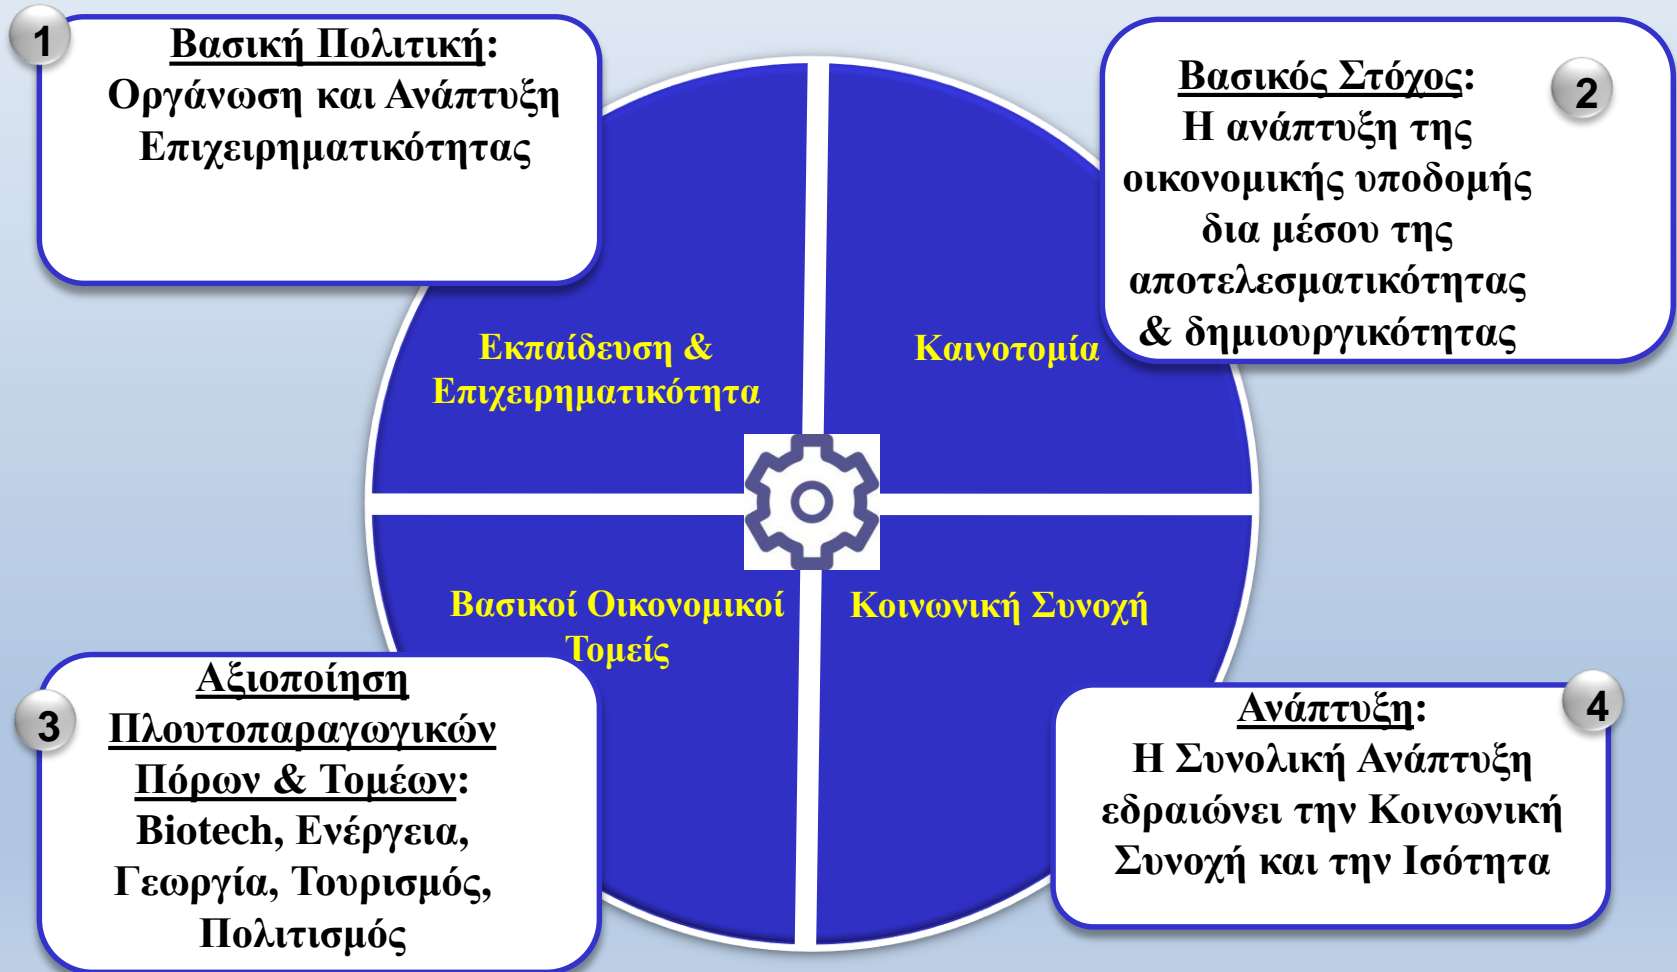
1

Βασική Πολιτική: Οργάνωση και Ανάπτυξη Επιχειρηματικότητας

2

Βασικός Στόχος: Η ανάπτυξη της οικονομικής υποδομής δια μέσου της αποτελεσματικότητας & δημιουργικότητας

Εκπαίδευση & Επιχειρηματικότητα

Καινοτομία

Βασικοί Οικονομικοί Τομείς

Κοινωνική Συνοχή

3

Αξιοποίηση Πλουτοπαραγωγικών Πόρων & Τομέων: Biotech, Ενέργεια, Γεωργία, Τουρισμός, Πολιτισμός

4

Ανάπτυξη: Η Συνολική Ανάπτυξη εδραιώνει την Κοινωνική Συνοχή και την Ισότητα